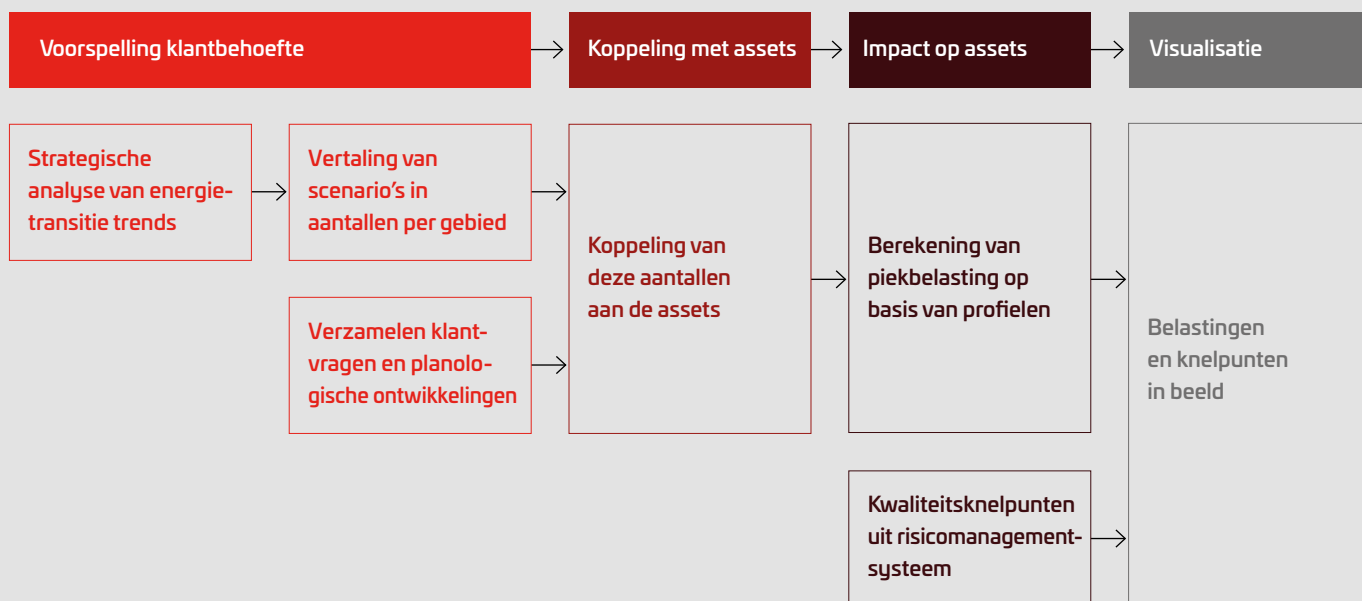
Voorspelling klantbehoefte

Koppeling met assets

Impact op assets

Visualisatie

Strategische analyse van energietransitie trends

Vertaling van scenario's in aantallen per gebied

Verzamelen klantvragen en planologische ontwikkelingen

Koppeling van deze aantallen aan de assets

Berekening van piekbelasting op basis van profielen

Kwaliteitsknelpunten uit risicomanagementsysteem

Belastingen en knelpunten in beeld